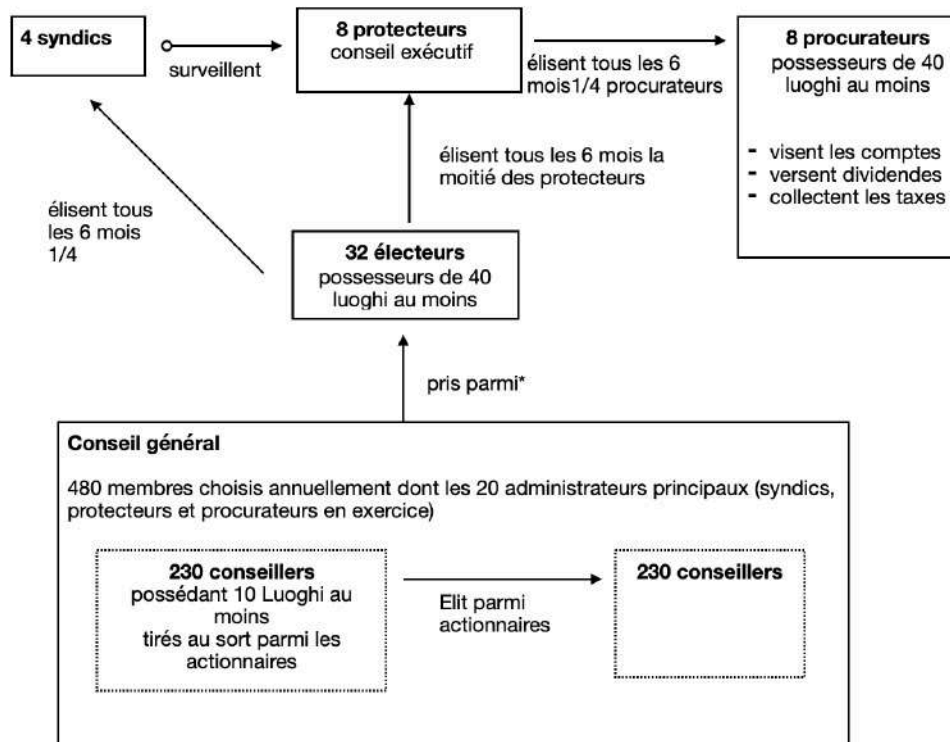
**4 syndics**

surveillent

**8 protecteurs**
conseil exécutif

élisent tous les 6 mois1/4 procurateurs

**8 procurateurs**
possesseurs de 40 luoghi au moins

- visent les comptes
- versent dividendes
- collectent les taxes

élisent tous les 6 mois la moitié des protecteurs

élisent tous les 6 mois 1/4

**32 électeurs**
possesseurs de 40 luoghi au moins

pris parmi*

**Conseil général**

480 membres choisis annuellement dont les 20 administrateurs principaux (syndics, protecteurs et procurateurs en exercice)

**230 conseillers**
possédant 10 Luoghi au moins
tirés au sort parmi les actionnaires

Elit parmi actionnaires

**230 conseillers**